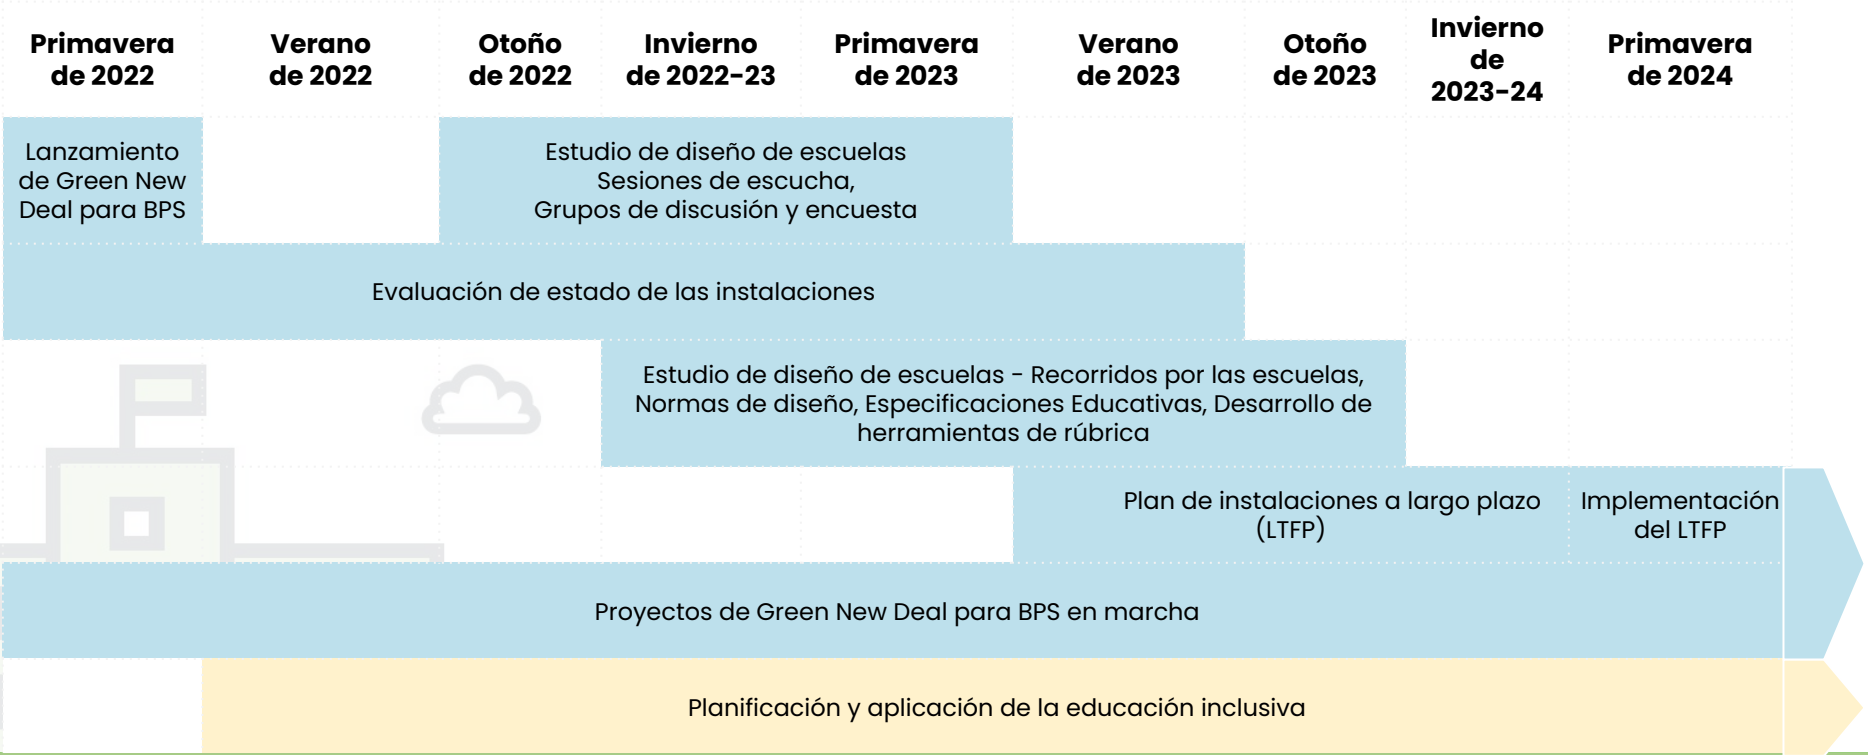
| Primavera de 2022 | Verano de 2022 | Otoño de 2022 | Invierno de 2022-23 | Primavera de 2023 | Verano de 2023 | Otoño de 2023 | Invierno de 2023-24 | Primavera de 2024 |
|---|---|---|---|---|---|---|---|---|

Lanzamiento de Green New Deal para BPS

Estudio de diseño de escuelas Sesiones de escucha, Grupos de discusión y encuesta

Evaluación de estado de las instalaciones

Estudio de diseño de escuelas - Recorridos por las escuelas, Normas de diseño, Especificaciones Educativas, Desarrollo de herramientas de rúbrica

Plan de instalaciones a largo plazo (LTFP)

Implementación del LTFP

Proyectos de Green New Deal para BPS en marcha

Planificación y aplicación de la educación inclusiva